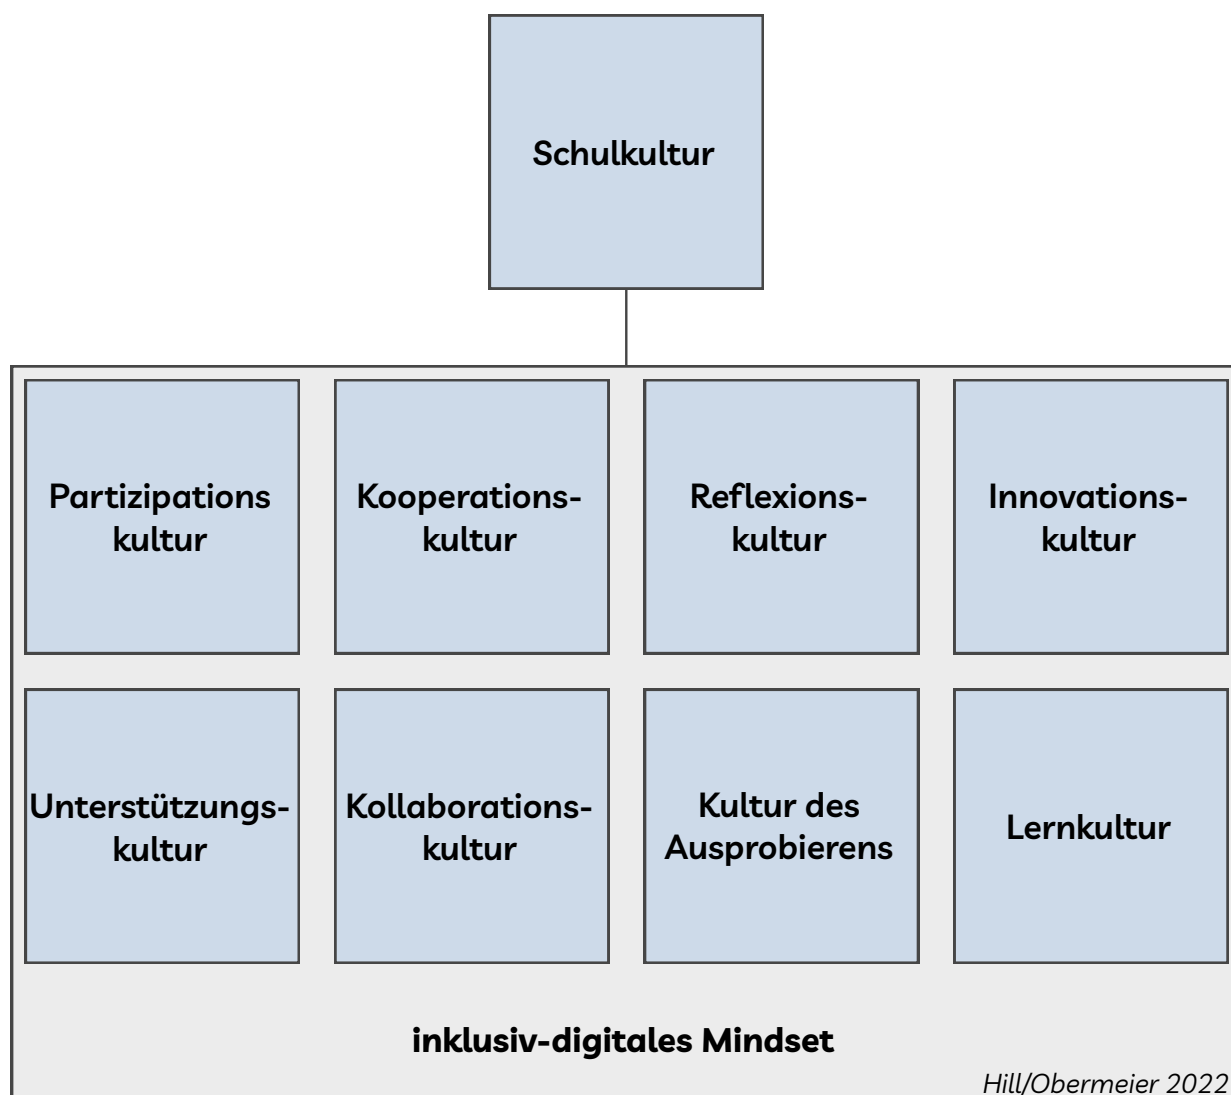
Schulkultur

Partizipations kultur

Kooperationskultur

Reflexionskultur

Innovationskultur

Unterstützungskultur

Kollaborationskultur

Kultur des Ausprobierens

Lernkultur

inklusiv-digitales Mindset

Hill/Obermeier 2022